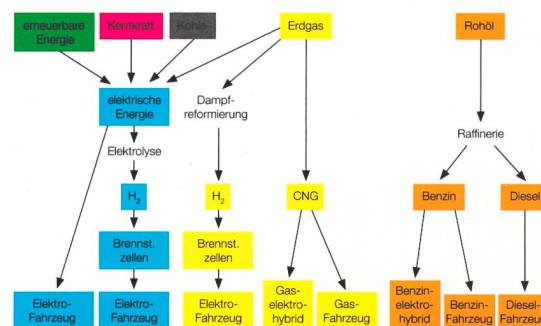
erneuerbare Energie

Kernkraft

Kohle

Erdgas

Rohöl

elektrische Energie

Dampfreformierung

Elektrolyse

Raffinerie

$H_2$

$H_2$

CNG

Benzin

Diesel

Brennst. zellen

Brennst. zellen

Elektro-Fahrzeug

Elektro-Fahrzeug

Elektro-Fahrzeug

Gas-elektro-hybrid

Gas-Fahrzeug

Benzin-elektro-hybrid

Benzin-Fahrzeug

Diesel-Fahrzeug